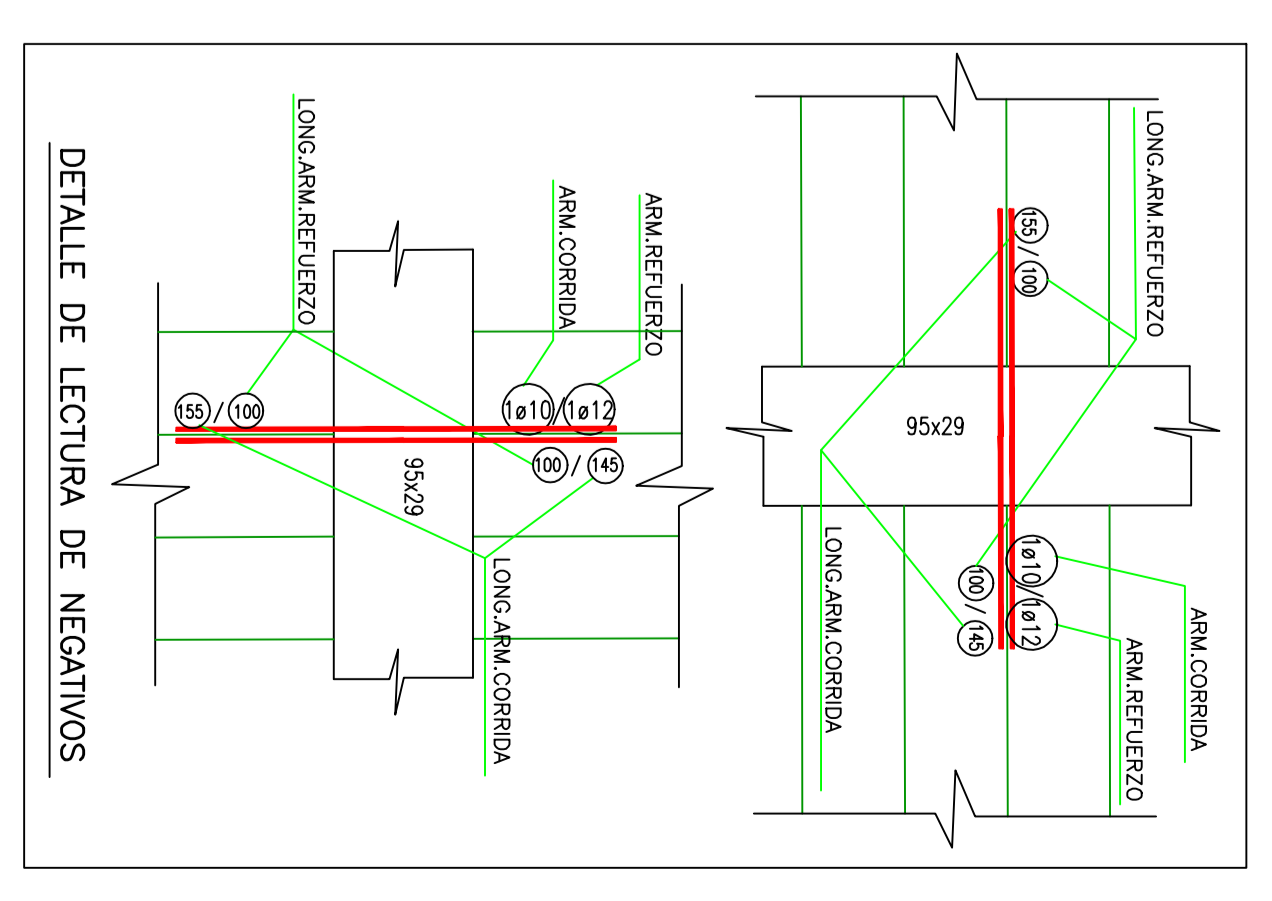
DETALLE DE LECTURA DE NEGATIVOS

LONG.ARM.REFUERZO

ARM.CORRIDA

ARM.REFUERZO

155 / 100

1ø10 / 1ø12

100 / 145

95x29

LONG.ARM.CORRIDA

LONG.ARM.REFUERZO

155 / 100

95x29

LONG.ARM.CORRIDA

1ø10 / 1ø12

100 / 145

ARM.CORRIDA

ARM.REFUERZO